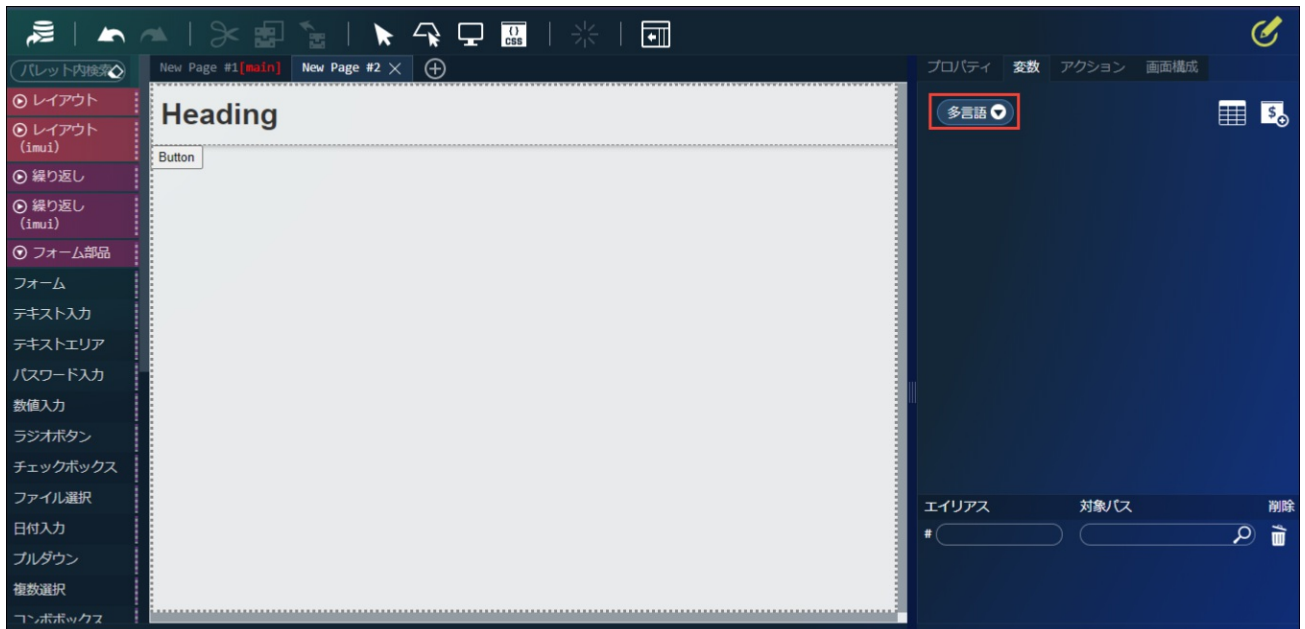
パレット内検索

レイアウト

レイアウト (imui)

繰り返し

繰り返し (imui)

フォーム部品

フォーム

テキスト入力

テキストエリア

パスワード入力

数値入力

ラジオボタン

チェックボックス

ファイル選択

日付入力

プルダウン

複数選択

コンボボックス

New Page #1[main] New Page #2

Heading

Button

プロパティ 変数 アクション 画面構成

多言語

エイリアス 対象パス 削除

#